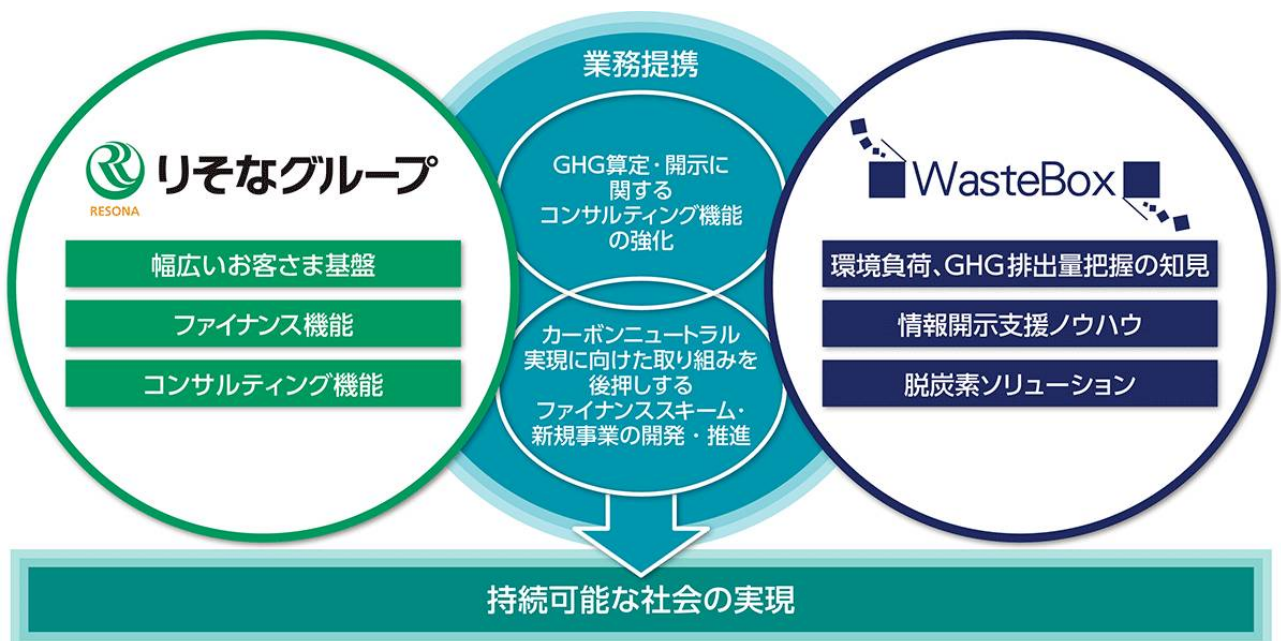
業務提携

RESONA
りそなグループ

幅広いお客さま基盤

ファイナンス機能

コンサルティング機能

GHG算定・開示に関するコンサルティング機能の強化

カーボンニュートラル実現に向けた取り組みを後押しするファイナンススキーム・新規事業の開発・推進

WasteBox

環境負荷、GHG排出量把握の知見

情報開示支援ノウハウ

脱炭素ソリューション

持続可能な社会の実現